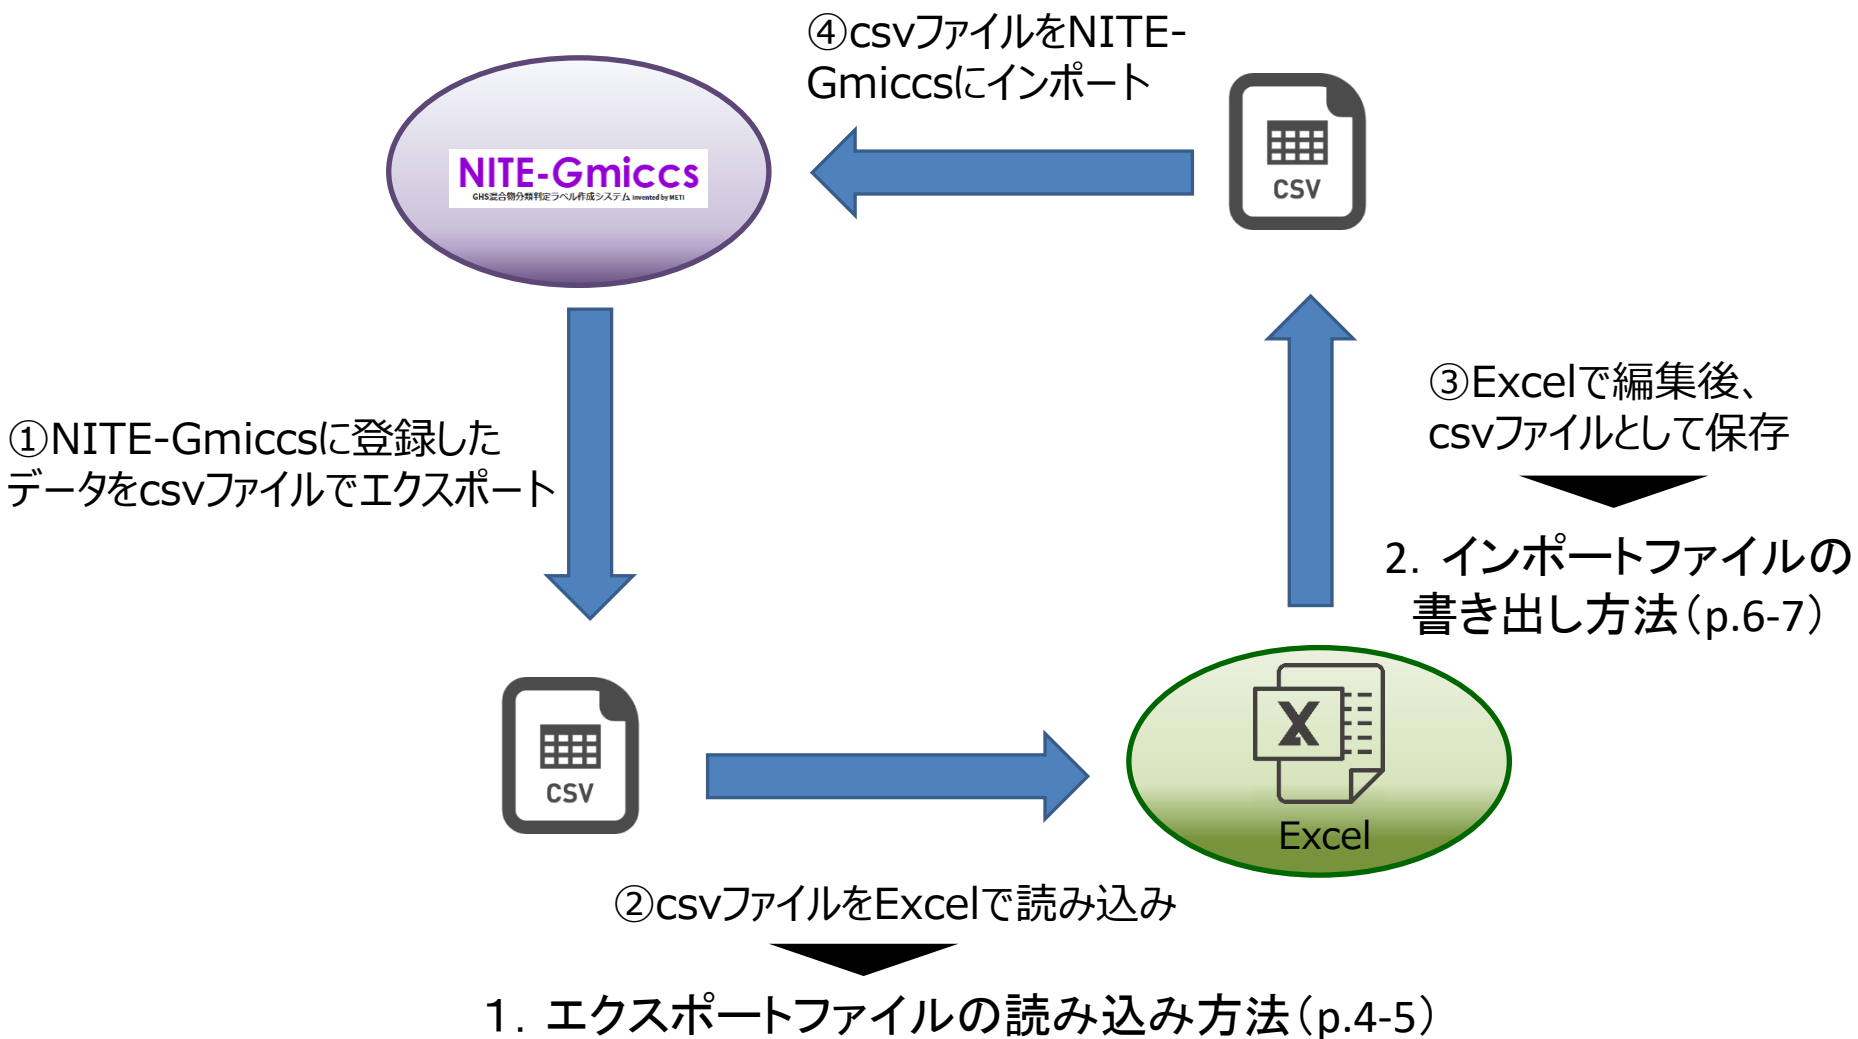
④csvファイルをNITE-Gmiccsにインポート

NITE-Gmiccs
GHS混合物分類判定ラベル作成システム invented by METI

CSV

①NITE-Gmiccsに登録したデータをcsvファイルでエクスポート

③Excelで編集後、csvファイルとして保存

2. インポートファイルの書き出し方法（p.6-7）

CSV

X

Excel

②csvファイルをExcelで読み込み

1. エクスポートファイルの読み込み方法（p.4-5）